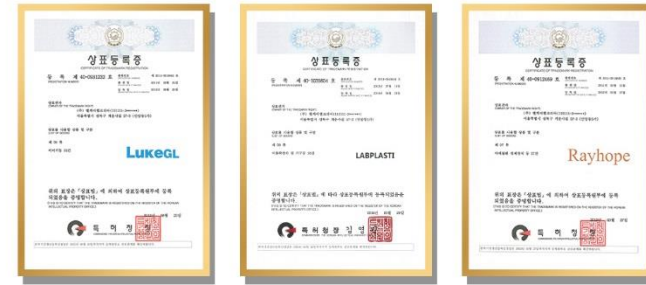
상표등록증

등 록 제 40-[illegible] 호

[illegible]

LUKEGL

위의 표장은 「상표법」에 의하여 상표등록원부에 등록되었음을 증명합니다.

특 허 청

상표등록증

등 록 제 40-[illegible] 호

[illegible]

LABPLASTI

위의 표장은 「상표법」에 따라 상표등록원부에 등록되었음을 증명합니다.

특허청장

상표등록증

등 록 제 40-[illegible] 호

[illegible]

Rayhope

위의 표장은 「상표법」에 의하여 상표등록원부에 등록되었음을 증명합니다.

특 허 청